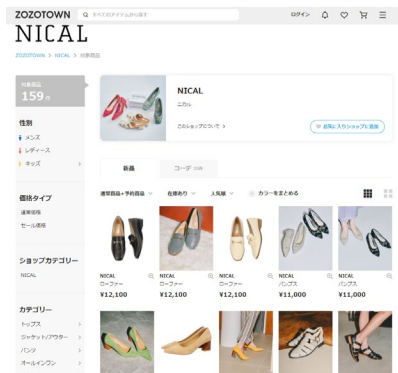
ZOZOTOWN すべてのアイテムから探す ログイン

NICAL

ZOZOTOWN > NICAL > 対象商品

対象商品
159件

NICAL
ニカル

このショップについて >

お気に入りショップに追加

性別
メンズ
レディース
キッズ

価格タイプ
通常価格
セール価格

ショップカテゴリー
NICAL

カテゴリー
トップス
ジャケット/アウター
パンツ
オールインワン

新着 コーデ

通常商品+予約商品 在庫あり 人気順 カラーをまとめる

NICAL
ローファー
¥12,100

NICAL
ローファー
¥12,100

NICAL
ローファー
¥12,100

NICAL
パンプス
¥11,000

NICAL
パンプス
¥11,000